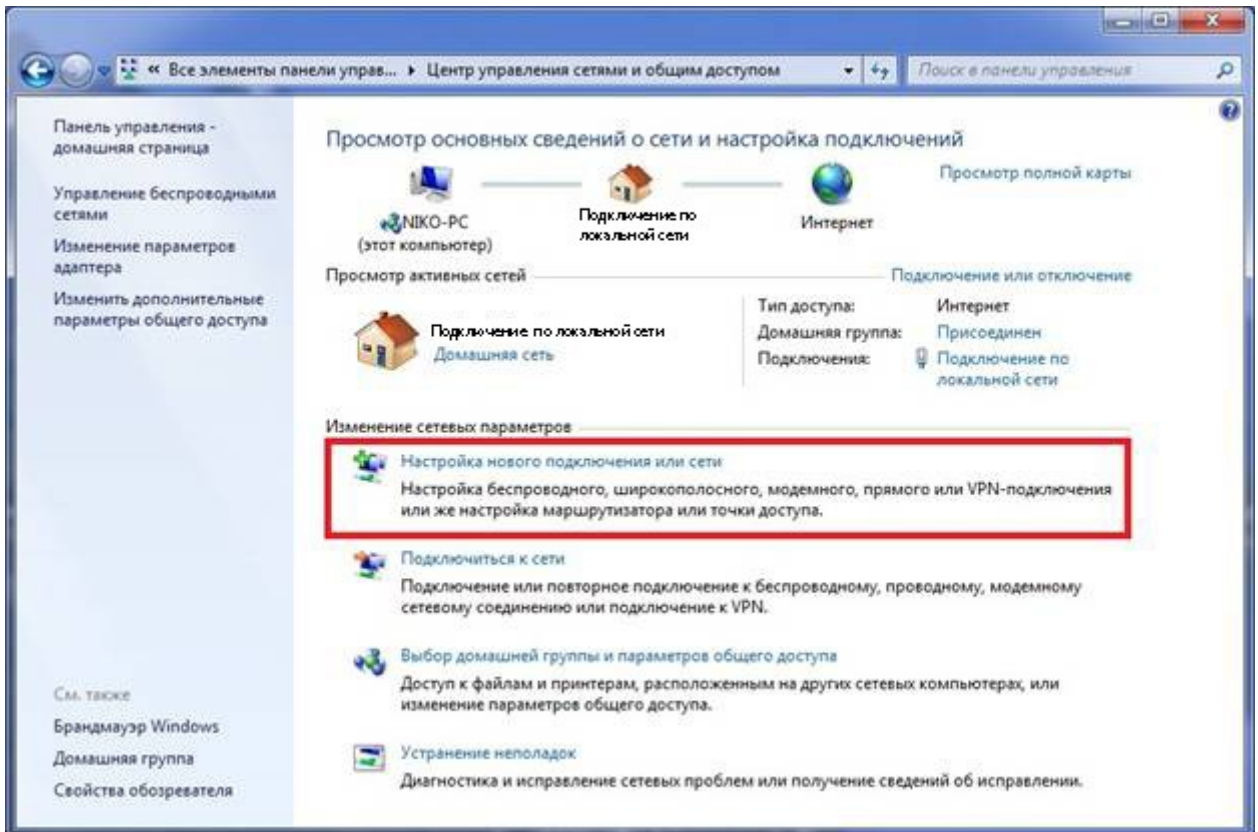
« Все элементы панели управ... ▸ Центр управления сетями и общим доступом

Поиск в панели управления

Панель управления - домашняя страница

Управление беспроводными сетями

Изменение параметров адаптера

Изменить дополнительные параметры общего доступа

Просмотр основных сведений о сети и настройка подключений

Просмотр полной карты

NIKO-PC
(этот компьютер)

Подключение по локальной сети

Интернет

Просмотр активных сетей

Подключение или отключение

Подключение по локальной сети
Домашняя сеть

Тип доступа: Интернет
Домашняя группа: Присоединен
Подключения: Подключение по локальной сети

Изменение сетевых параметров

Настройка нового подключения или сети
Настройка беспроводного, широкополосного, модемного, прямого или VPN-подключения или же настройка маршрутизатора или точки доступа.

Подключиться к сети
Подключение или повторное подключение к беспроводному, проводному, модемному сетевому соединению или подключение к VPN.

Выбор домашней группы и параметров общего доступа
Доступ к файлам и принтерам, расположенным на других сетевых компьютерах, или изменение параметров общего доступа.

Устранение неполадок
Диагностика и исправление сетевых проблем или получение сведений об исправлении.

См. также

Брандмауэр Windows

Домашняя группа

Свойства обозревателя